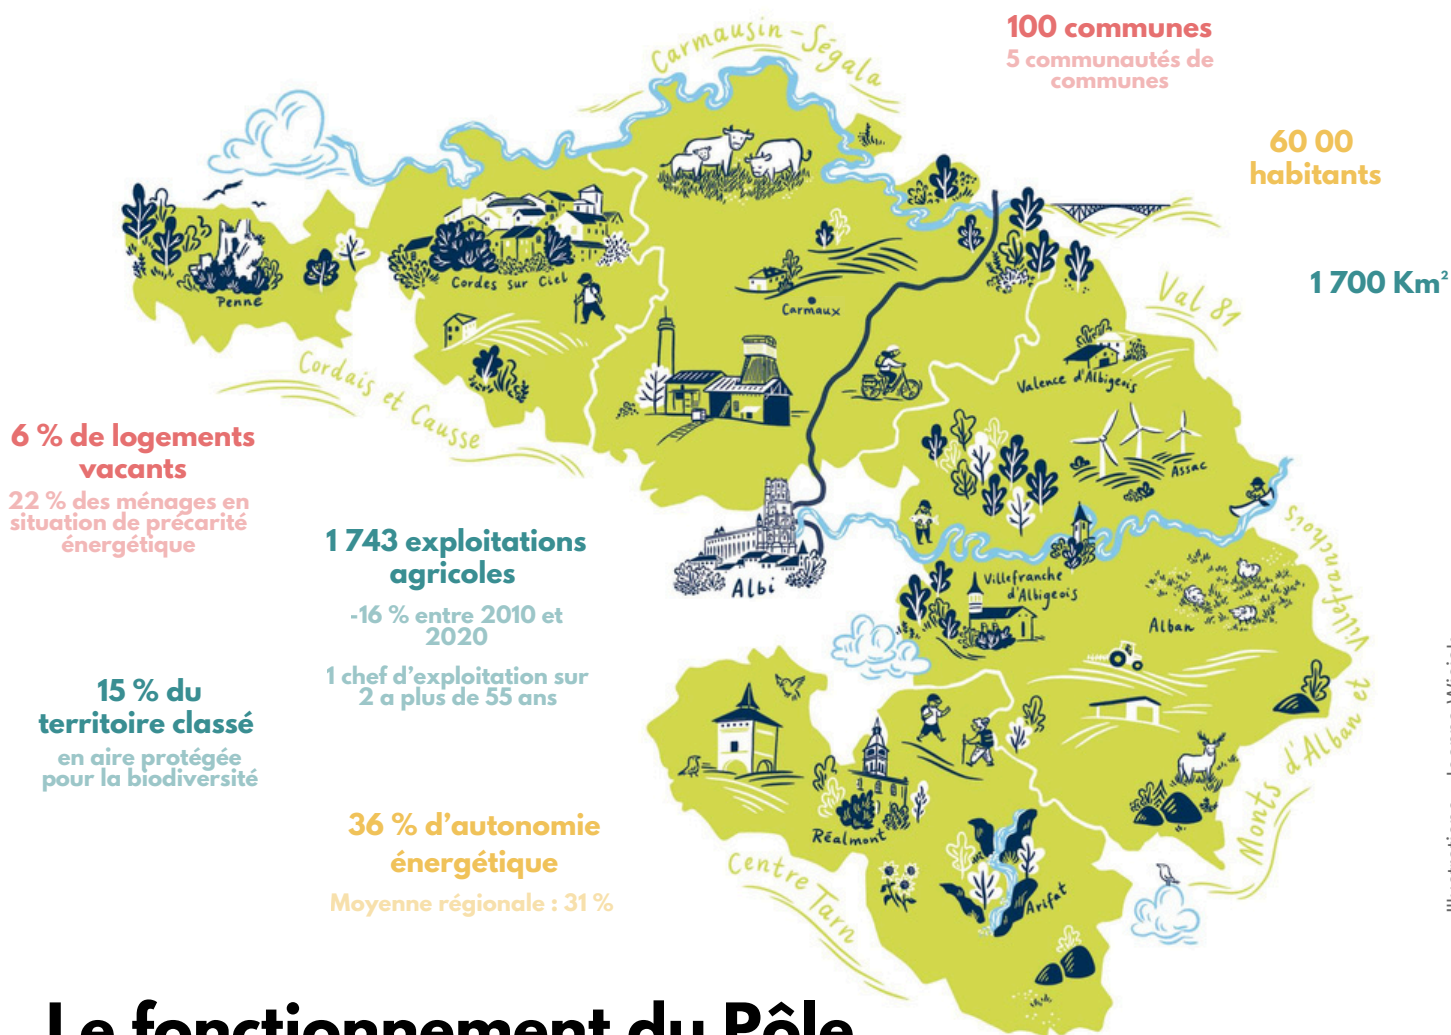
100 communes
5 communautés de communes

60 00 habitants

1 700 Km²

Carmausin - Ségala

Penne

Cordes sur Ciel

Carmaux

Val 81

Cordais et Causse

Valence d'Albigeois

Assac

6 % de logements vacants
22 % des ménages en situation de précarité énergétique

1 743 exploitations agricoles
-16 % entre 2010 et 2020
1 chef d'exploitation sur 2 a plus de 55 ans

Albi

Villefranche d'Albigeois

Alban

Monts d'Alban et Villefranchois

15 % du territoire classé
en aire protégée pour la biodiversité

Réalmont

36 % d'autonomie énergétique
Moyenne régionale : 31 %

Centre Tarn

Arifat

Le fonctionnement du Pôle